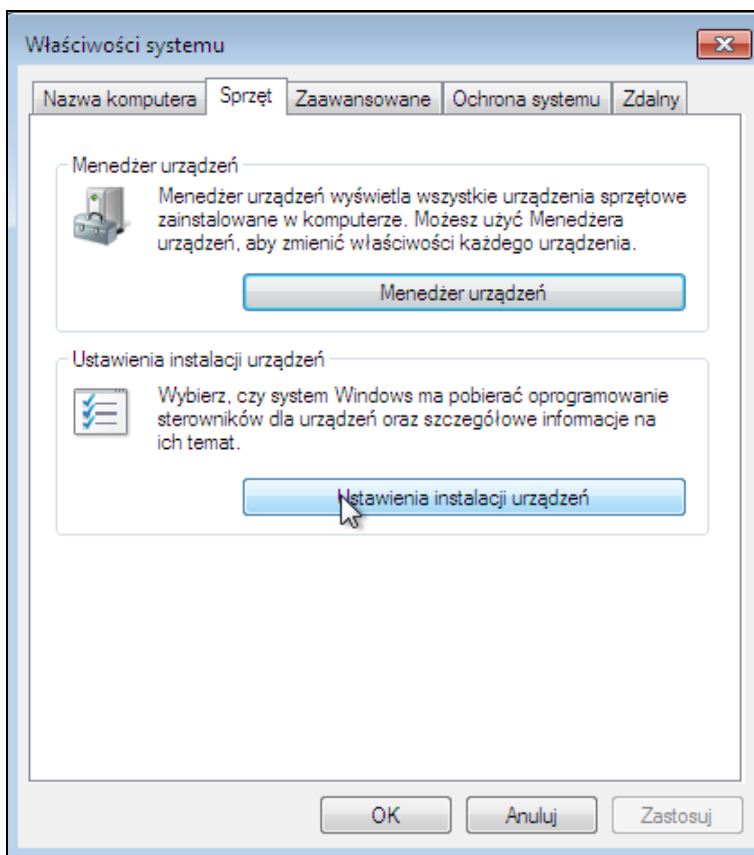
Właściwości systemu

Nazwa komputera | Sprzęt | Zaawansowane | Ochrona systemu | Zdalny

Menedżer urządzeń

Menedżer urządzeń wyświetla wszystkie urządzenia sprzętowe zainstalowane w komputerze. Możesz użyć Menedżera urządzeń, aby zmienić właściwości każdego urządzenia.

Menedżer urządzeń

Ustawienia instalacji urządzeń

Wybierz, czy system Windows ma pobierać oprogramowanie sterowników dla urządzeń oraz szczegółowe informacje na ich temat.

Ustawienia instalacji urządzeń

OK | Anuluj | Zastosuj